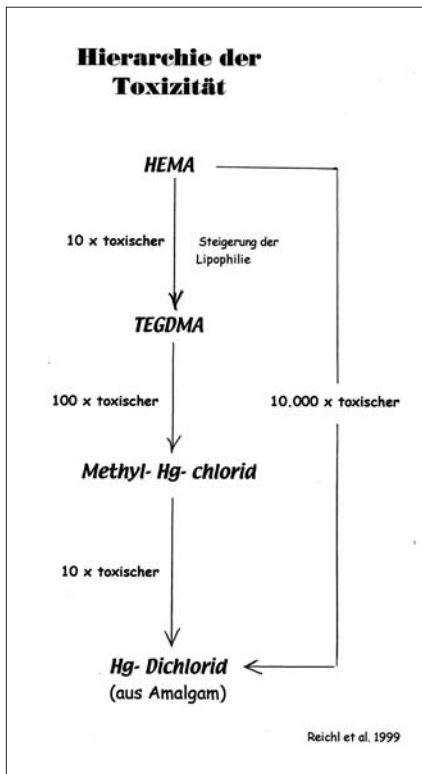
Hierarchie der Toxizität

HEMA

10 x toxischer

Steigerung der Lipophilie

TEGDMA

100 x toxischer

10.000 x toxischer

Methyl- Hg- chlorid

10 x toxischer

Hg- Dichlorid
(aus Amalgam)

Reichl et al. 1999